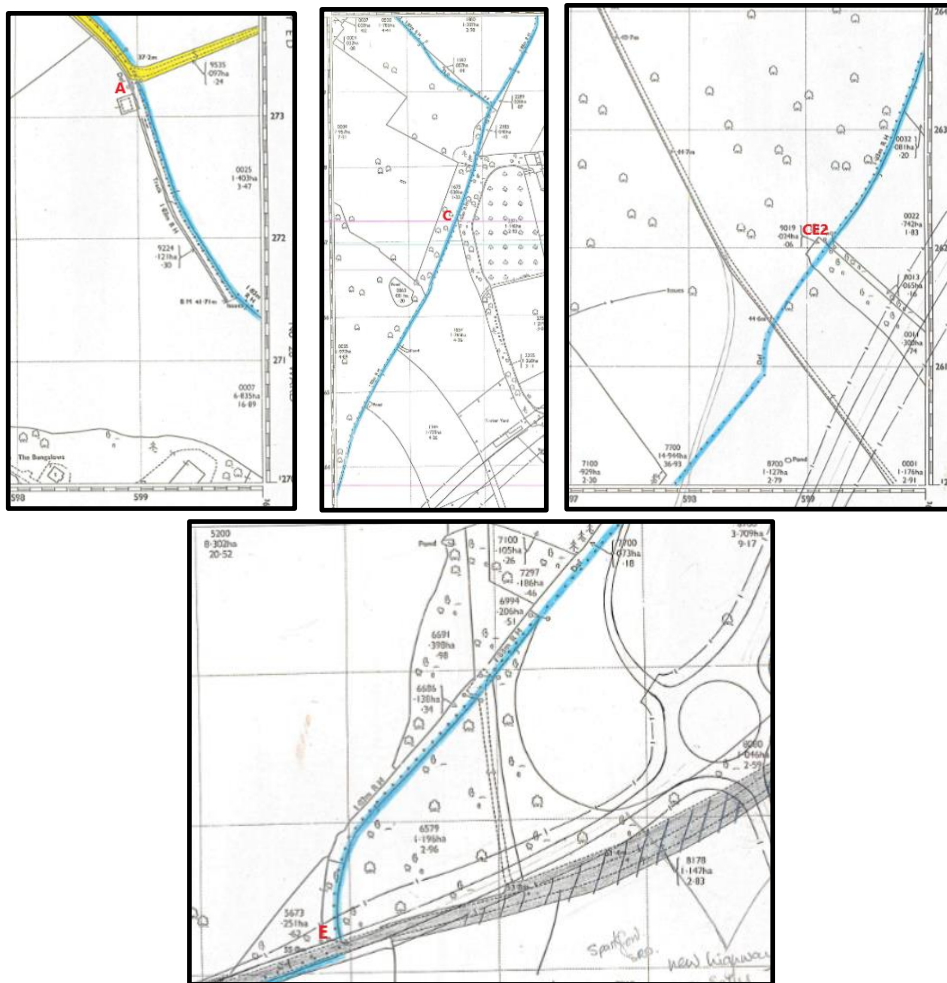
A

37·2m

9535
·097ha
·24

273

0025
1·403ha
3·47

272

9224
·121ha
·30

B M 41·7m

271

0007
6·835ha
16·89

The Bungalows

598

599

C

Pond

Timber Yard

CE2

9019
·034ha
·08

0032
·081ha
·20

0022
·742ha
1·83

0013
·065ha
·16

0014
·300ha
·74

7700
14·944ha
36·93

7100
·929ha
2·30

8700
1·127ha
2·79

Pond

0001
1·176ha
2·91

598

599

5200
8·302ha
20·52

Pond

7100
·105ha
·26

7700
·073ha
·18

3·709ha
9·17

7297
·186ha
·46

6994
·206ha
·51

6691
·398ha
·98

6686
·138ha
·34

8000
1·046ha
2·59

6579
1·196ha
2·96

8178
1·147ha
2·83

3673
·251ha
·63

E

Spoil/Raw
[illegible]

new highway